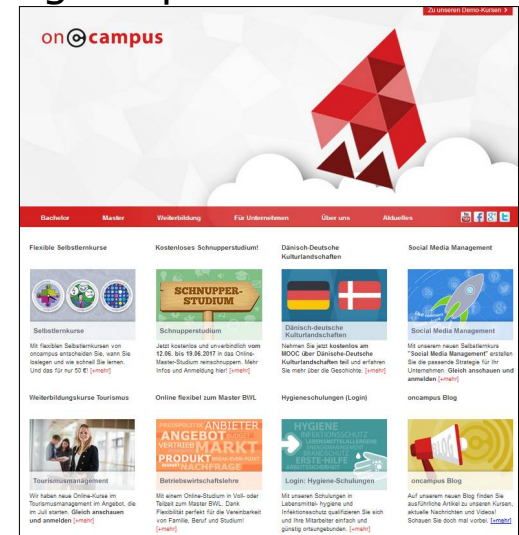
Zu unseren Demo-Kursen >

oncampus

Bachelor Master Weiterbildung Für Unternehmen Über uns Aktuelles

Flexible Selbstlernkurse

Selbstlernkurse

Mit flexiblen Selbstlernkursen von oncampus entscheiden Sie, wann Sie loslegen und wie schnell Sie lernen. Und das für nur 50 €! [»mehr]

Kostenloses Schnupperstudium!

SCHNUPPER-STUDIUM

Schnupperstudium

Jetzt kostenlos und unverbindlich vom 12.06. bis 19.06.2017 in das Online-Master-Studium reinschnuppern. Mehr Infos und Anmeldung hier! [»mehr]

Dänisch-Deutsche Kulturlandschaften

Dänisch-deutsche Kulturlandschaften

Nehmen Sie jetzt kostenlos am MOOC über Dänische-Deutsche Kulturlandschaften teil und erfahren Sie mehr über die Geschichte. [»mehr]

Social Media Management

Social Media Management

Mit unserem neuen Selbstlernkurs "Social Media Management" erstellen Sie die passende Strategie für Ihr Unternehmen. Gleich anschauen und anmelden [»mehr]

Weiterbildungskurse Tourismus

Tourismusmanagement

Wir haben neue Online-Kurse im Tourismusmanagement im Angebot, die im Juli starten. Gleich anschauen und anmelden [»mehr]

Online flexibel zum Master BWL

ANBIETER ANGEBOT MARKT PRODUKT NACHFRAGE VERTRIEB

Betriebswirtschaftslehre

Mit einem Online-Studium in Voll- oder Teilzeit zum Master BWL. Dank Flexibilität perfekt für die Vereinbarkeit von Familie, Beruf und Studium! [»mehr]

Hygieneschulungen (Login)

HYGIENE INFEKTIONSSCHUTZ ERSTE-HILFE

Login: Hygiene-Schulungen

Mit unseren Schulungen in Lebensmittel-hygiene und Infektionsschutz qualifizieren Sie sich und Ihre Mitarbeiter einfach und günstig ortsungebunden. [»mehr]

oncampus Blog

BLOG

oncampus Blog

Auf unserem neuen Blog finden Sie ausführliche Artikel zu unseren Kursen, aktuelle Nachrichten und Videos! Schauen Sie doch mal vorbei. [»mehr]